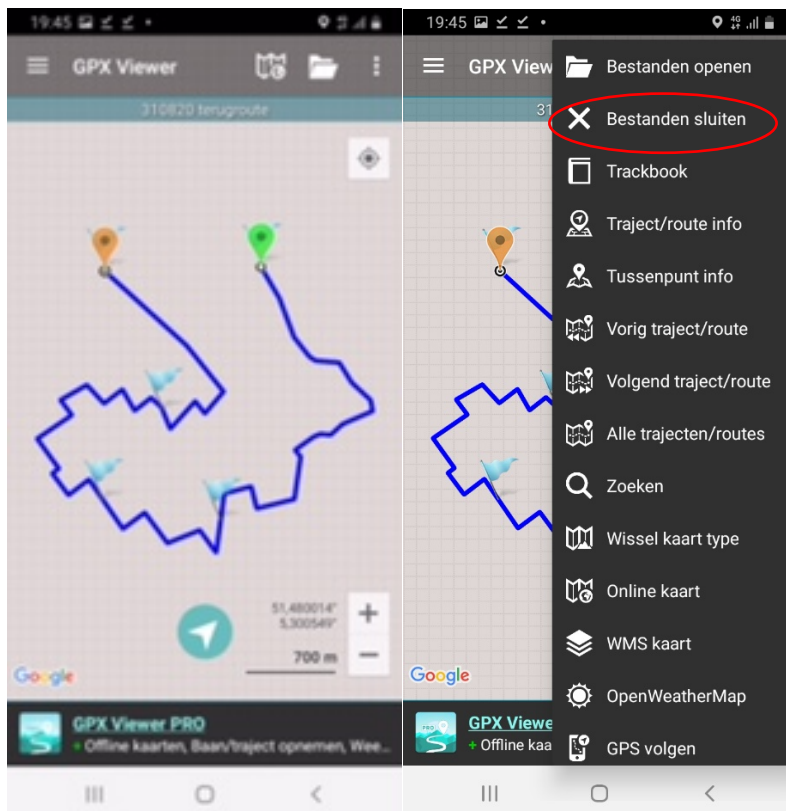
19:45

GPX Viewer

310820 terugroute

51,480014°
5,300549°

700 m

Google

GPX Viewer PRO
+ Offline kaarten, Baan/traject opnemen, Wee...

19:45

GPX View

31

Bestanden openen
Bestanden sluiten
Trackbook
Traject/route info
Tussenpunt info
Vorig traject/route
Volgend traject/route
Alle trajecten/routes
Zoeken
Wissel kaart type
Online kaart
WMS kaart
OpenWeatherMap
GPS volgen

Google

GPX Viewe
+ Offline kaa